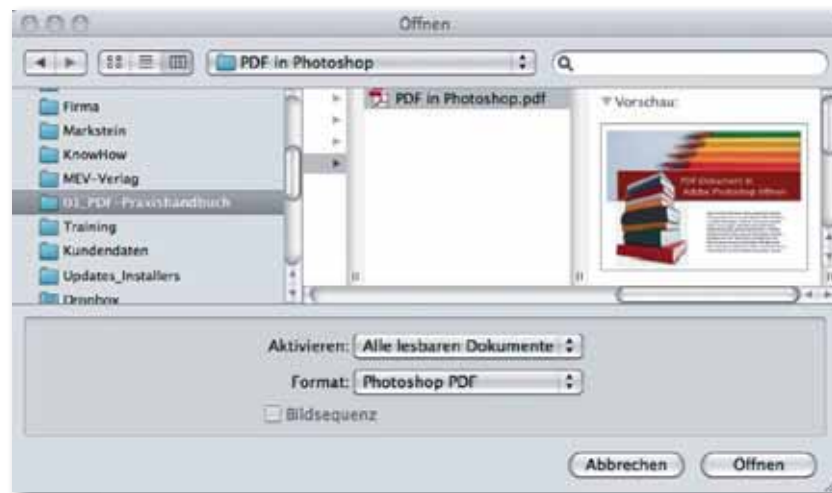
Öffnen

PDF in Photoshop

Firma
Markstein
KnowHow
MEV-Verlag
01_PDF-Praxishandbuch
Training
Kundendaten
Updates_Installers
Dropbox

PDF in Photoshop.pdf

Vorschau:

PDF-Dokument in Adobe Photoshop öffnen

Aktivieren: Alle lesbaren Dokumente

Format: Photoshop PDF

Bildsequenz

Abbrechen
Öffnen